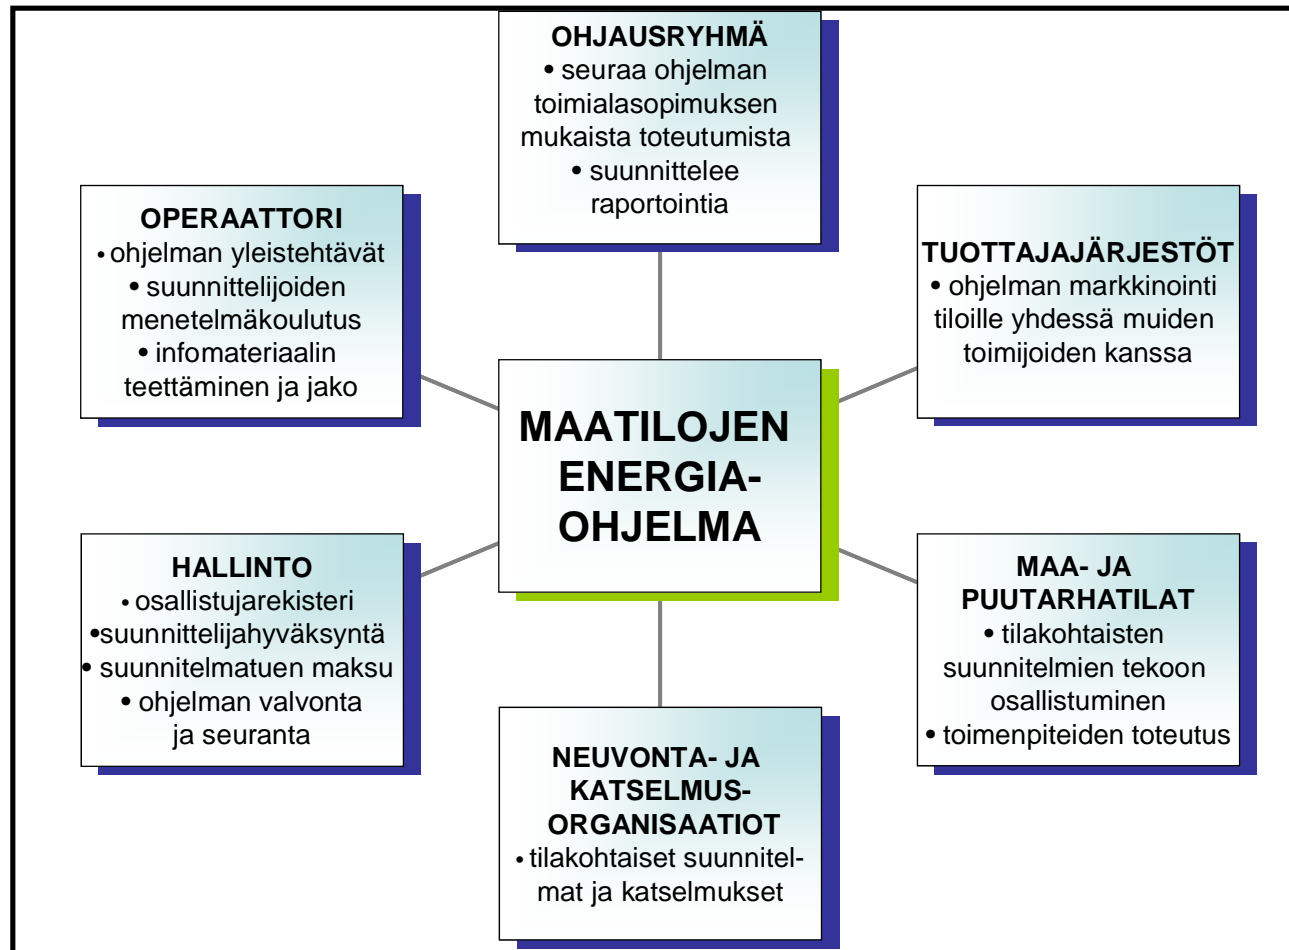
OHJAUSRYHMÄ
• seuraa ohjelman toimialasopimuksen mukaista toteutumista
• suunnittelee raportointia

OPERAATTORI
• ohjelman yleistehtävät
• suunnittelijoiden menetelmäkoulutus
• infomateriaalin teettäminen ja jako

TUOTTAJAJÄRJESTÖT
• ohjelman markkinointi tiloille yhdessä muiden toimijoiden kanssa

MAATILOJEN ENERGIA-OHJELMA

HALLINTO
• osallistujarekisteri
•suunnittelijahyväksyntä
• suunnitelmatuen maksu
• ohjelman valvonta ja seuranta

MAA- JA PUUTARHATILAT
• tilakohtaisten suunnitelmien tekoon osallistuminen
• toimenpiteiden toteutus

NEUVONTA- JA KATSELMUS-ORGANISAATIOT
• tilakohtaiset suunnitelmat ja katselmukset